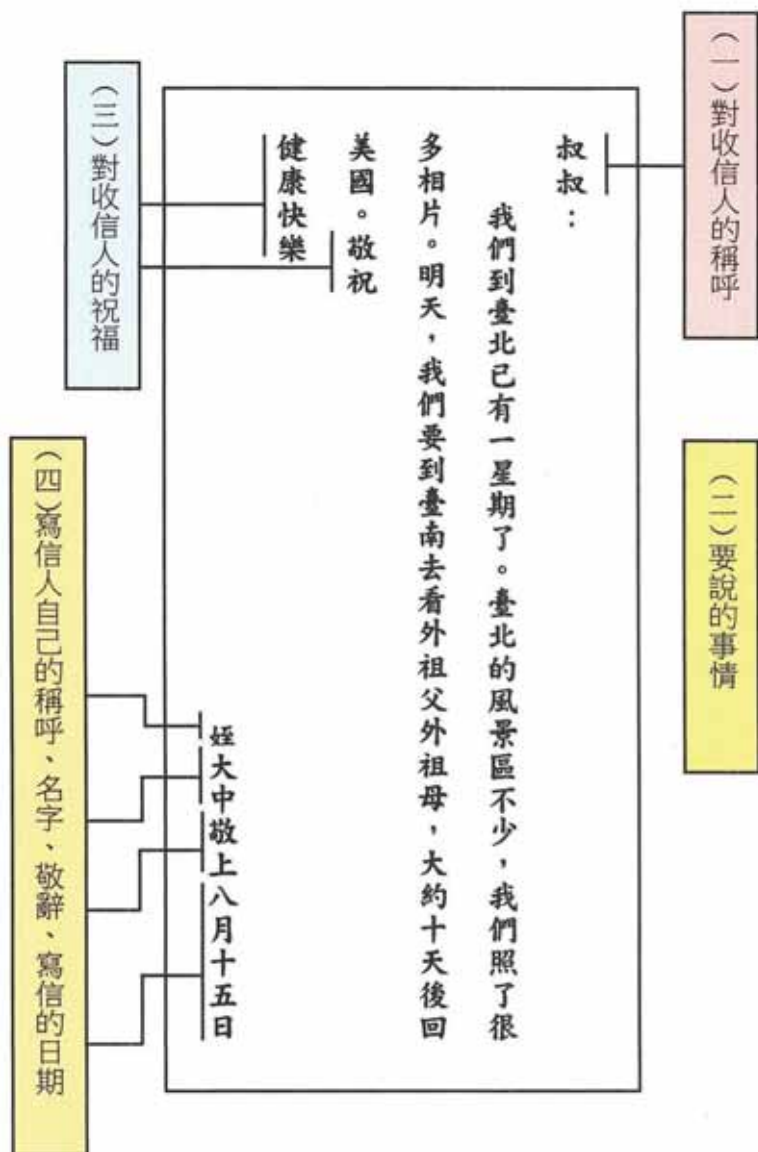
(一)對收信人的稱呼

(二)要說的事情

叔叔:

我們到臺北已有一星期了。臺北的風景區不少,我們照了很多相片。明天,我們要到臺南去看外祖父外祖母,大約十天後回美國。敬祝

健康快樂

姪
大中
敬上
八月十五日

(三)對收信人的祝福

(四)寫信人自己的稱呼、名字、敬辭、寫信的日期